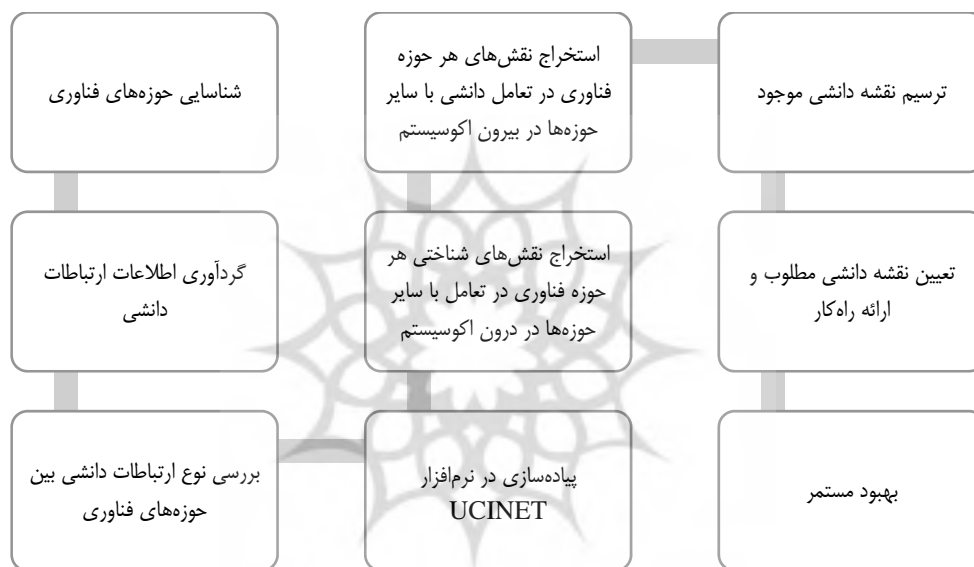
شناسایی حوزه‌های فناوری

گردآوری اطلاعات ارتباطات دانشی

بررسی نوع ارتباطات دانشی بین حوزه‌های فناوری

پیاده‌سازی در نرم‌افزار UCINET

استخراج نقش‌های شناختی هر حوزه فناوری در تعامل با سایر حوزه‌ها در درون اکوسیستم

استخراج نقش‌های هر حوزه فناوری در تعامل دانشی با سایر حوزه‌ها در بیرون اکوسیستم

ترسیم نقشه دانشی موجود

تعیین نقشه دانشی مطلوب و ارائه راه‌کار

بهبود مستمر